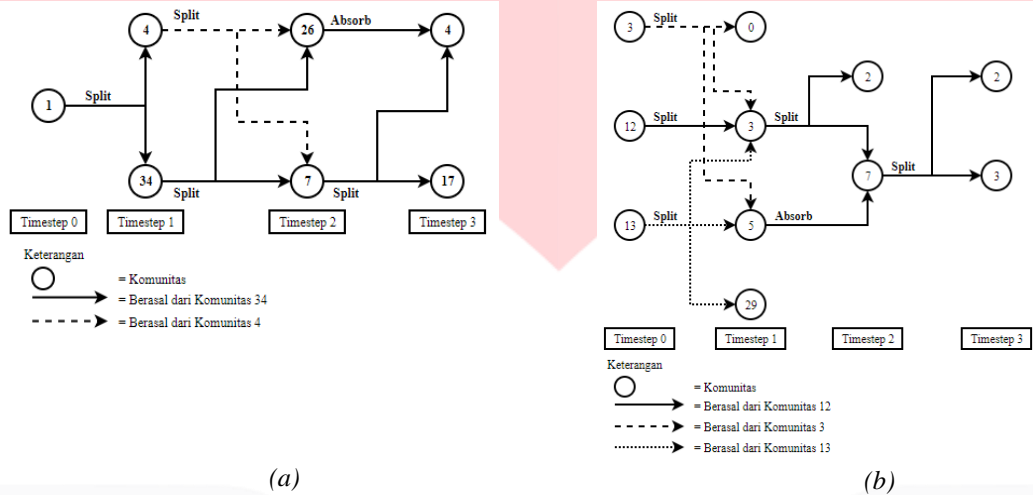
4
Split
26
Absorb
4
1
Split
34
Split
7
Split
17

Timestep 0
Timestep 1
Timestep 2
Timestep 3

Keterangan
= Komunitas
= Berasal dari Komunitas 34
= Berasal dari Komunitas 4

(a)

3
Split
0
12
Split
3
Split
2
7
Split
2
3
13
Split
5
Absorb
29

Timestep 0
Timestep 1
Timestep 2
Timestep 3

Keterangan
= Komunitas
= Berasal dari Komunitas 12
= Berasal dari Komunitas 3
= Berasal dari Komunitas 13

(b)